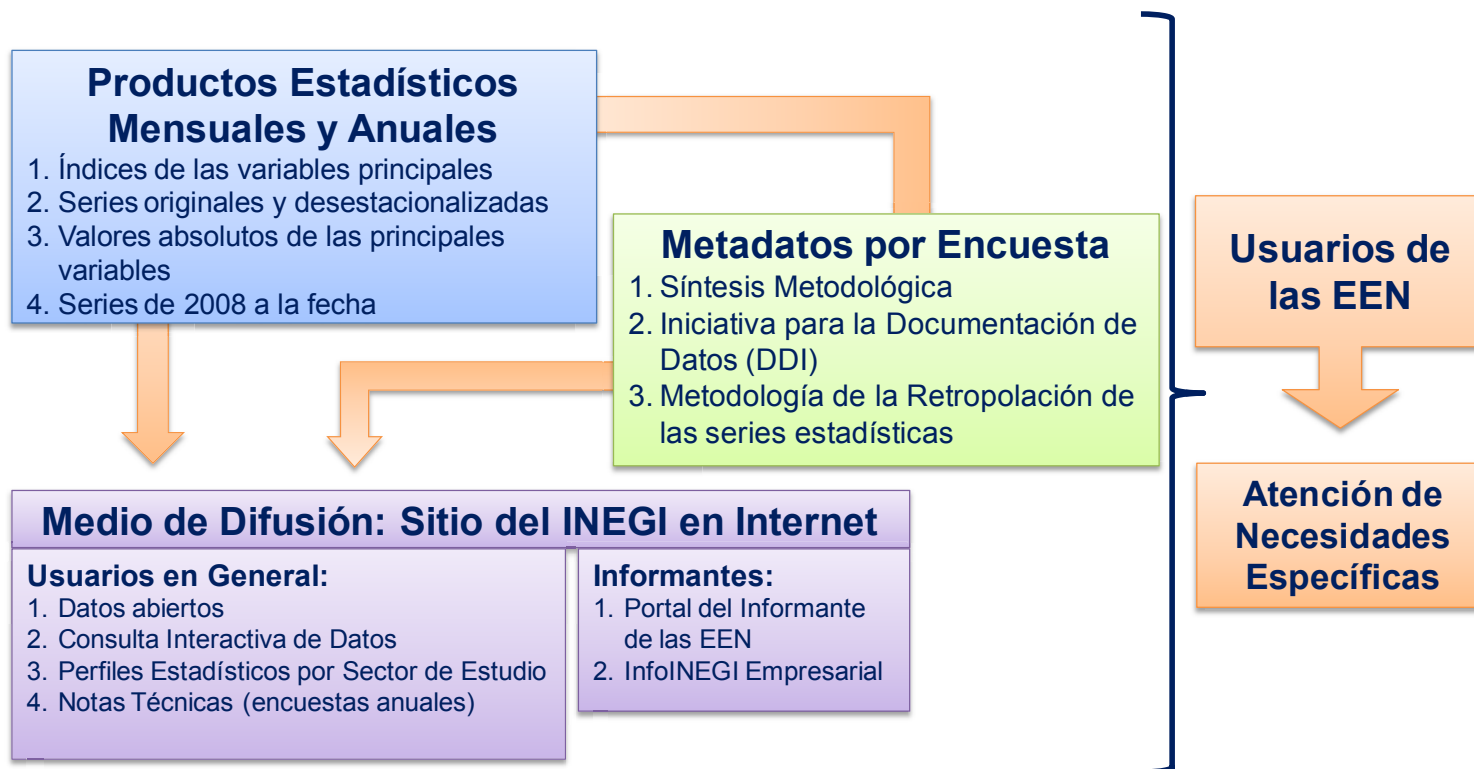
Productos Estadísticos Mensuales y Anuales

1. Índices de las variables principales
2. Series originales y desestacionalizadas
3. Valores absolutos de las principales variables
4. Series de 2008 a la fecha

Metadatos por Encuesta

1. Síntesis Metodológica
2. Iniciativa para la Documentación de Datos (DDI)
3. Metodología de la Retropolación de las series estadísticas

Medio de Difusión: Sitio del INEGI en Internet

Usuarios en General:
1. Datos abiertos
2. Consulta Interactiva de Datos
3. Perfiles Estadísticos por Sector de Estudio
4. Notas Técnicas (encuestas anuales)

Informantes:
1. Portal del Informante de las EEN
2. InfoINEGI Empresarial

Usuarios de las EEN

Atención de Necesidades Específicas